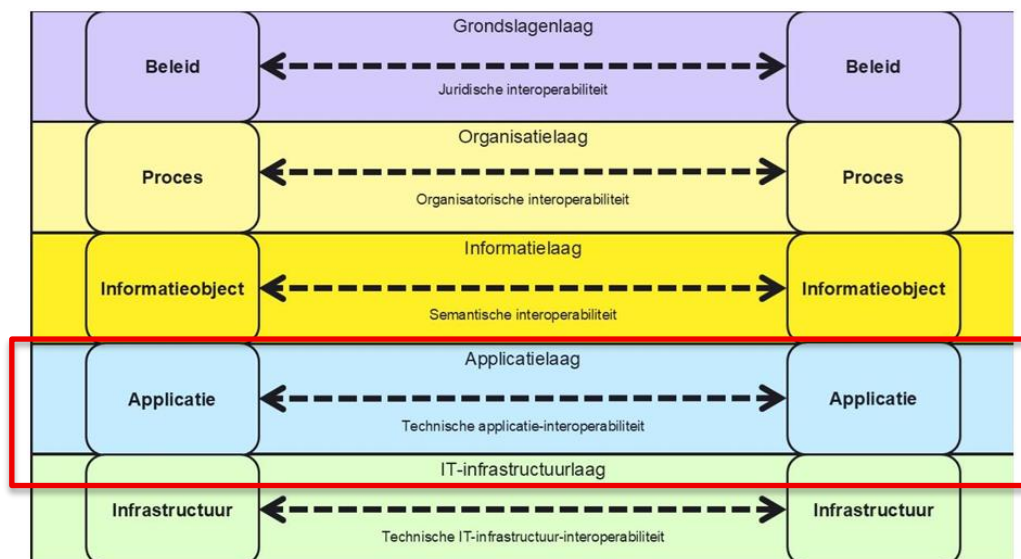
Grondslagenlaag

Beleid

Juridische interoperabiliteit

Beleid

Organisatielaag

Proces

Organisatorische interoperabiliteit

Proces

Informatielaag

Informatieobject

Semantische interoperabiliteit

Informatieobject

Applicatielaag

Applicatie

Technische applicatie-interoperabiliteit

Applicatie

IT-infrastructuurlaag

Infrastructuur

Technische IT-infrastructuur-interoperabiliteit

Infrastructuur